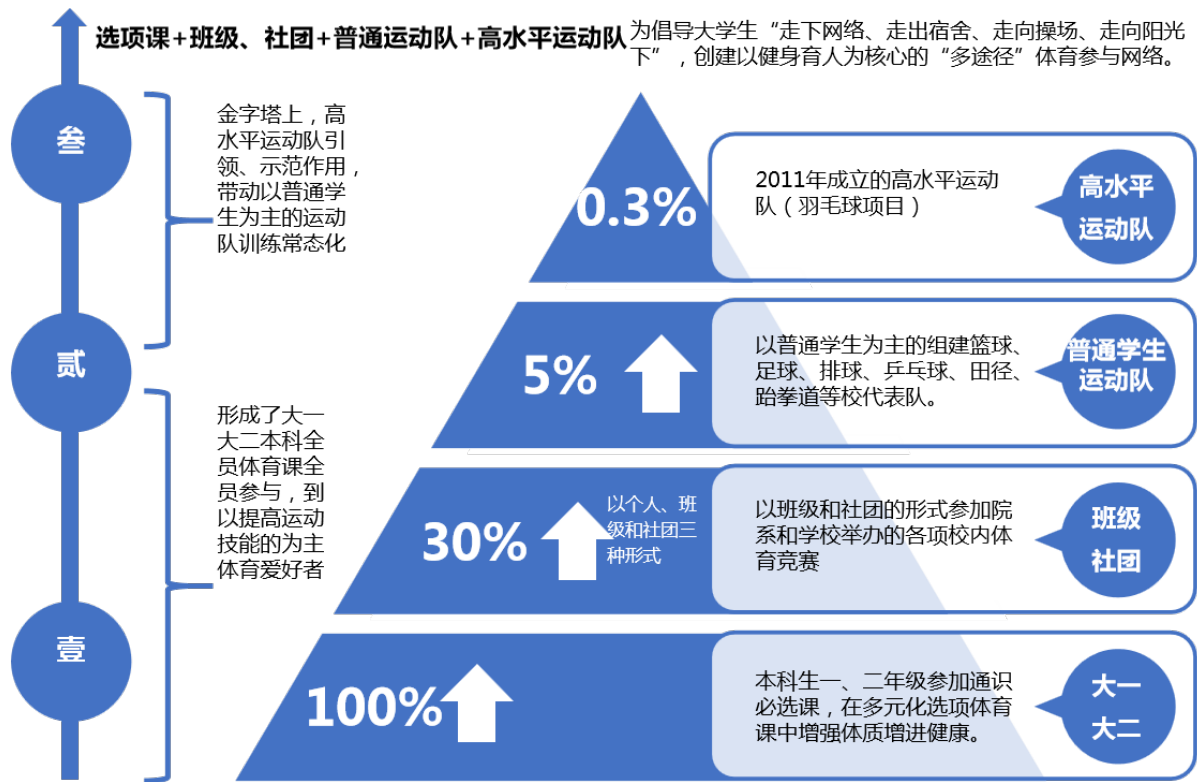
选项课+班级、社团+普通运动队+高水平运动队

为倡导大学生“走下网络、走出宿舍、走向操场、走向阳光下”，创建以健身育人为核心的“多途径”体育参与网络。

叁

贰

壹

金字塔上，高水平运动队引领、示范作用，带动以普通学生为主的运动队训练常态化

形成了大一大二本科全员体育课全员参与，到以提高运动技能的为主体育爱好者

0.3%

2011年成立的高水平运动队（羽毛球项目）

高水平运动队

5%

以普通学生为主的组建篮球、足球、排球、乒乓球、田径、跆拳道等校代表队。

普通学生运动队

30%

以个人、班级和社团三种形式

以班级和社团的形式参加院系和学校举办的各项校内体育竞赛

班级社团

100%

本科生一、二年级参加通识必选课，在多元化选项体育课中增强体质增进健康。

大一大二